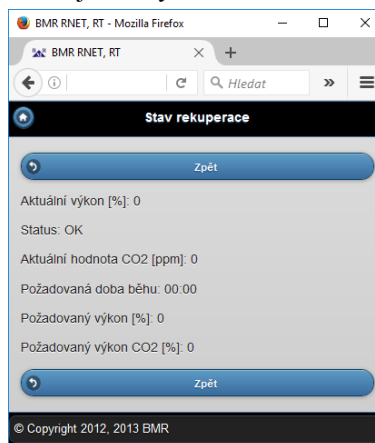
BMR RNET, RT - Mozilla Firefox

BMR RNET, RT

Hledat

Stav rekuperace

Zpět

Aktuální výkon [%]: 0

Status: OK

Aktuální hodnota CO2 [ppm]: 0

Požadovaná doba běhu: 00:00

Požadovaný výkon [%]: 0

Požadovaný výkon CO2 [%]: 0

Zpět

© Copyright 2012, 2013 BMR